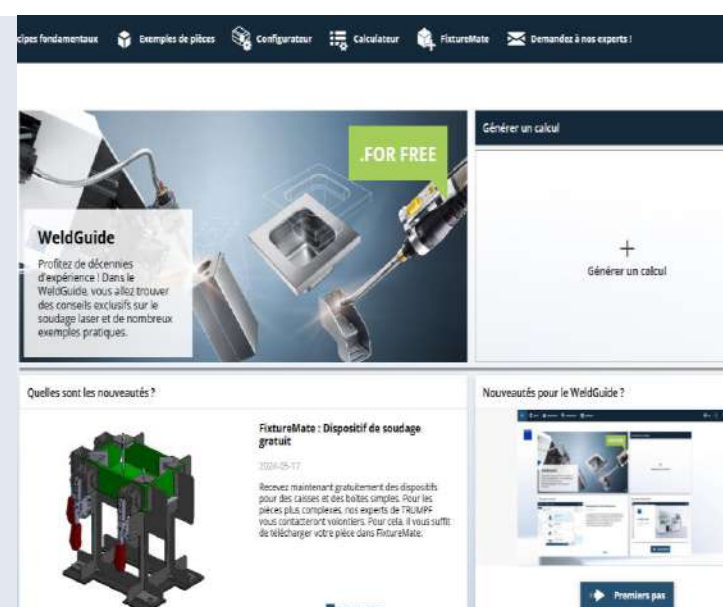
cipes fondamentaux Exemples de pièces Configurateur Calculateur FixtureMate Demandez à nos experts !

.FOR FREE

WeldGuide

Profitez de décennies d'expérience ! Dans le WeldGuide, vous allez trouver des conseils exclusifs sur le soudage laser et de nombreux exemples pratiques.

Générer un calcul

+
Générer un calcul

Quelles sont les nouveautés ?

FixtureMate : Dispositif de soudage gratuit

2024-05-17

Recevez maintenant gratuitement des dispositifs pour des caisses et des boîtes simples. Pour les pièces plus complexes, nos experts de TRUMPF vous contacteront volontiers. Pour cela, il vous suffit de télécharger votre pièce dans FixtureMate.

Nouveautés pour le WeldGuide ?

Premiers pas